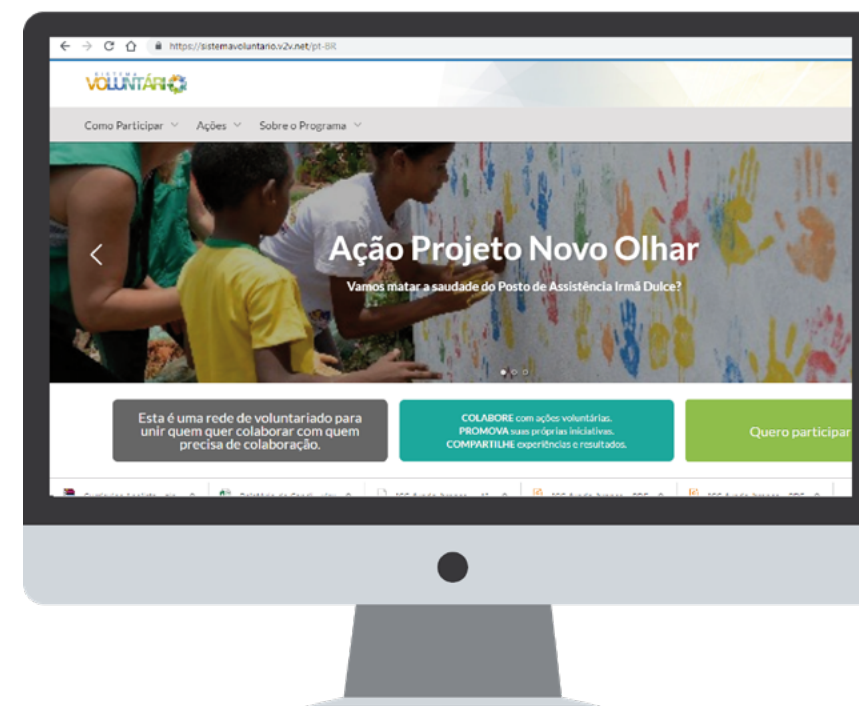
https://sistemavoluntario.v2v.net/pt-BR

SISTEMA VOLUNTÁRIO

Como Participar Ações Sobre o Programa

Ação Projeto Novo Olhar

Vamos matar a saudade do Posto de Assistência Irmã Dulce?

Esta é uma rede de voluntariado para unir quem quer colaborar com quem precisa de colaboração.

COLABORE com ações voluntárias.
PROMOVA suas próprias iniciativas.
COMPARTILHE experiências e resultados.

Quero participar

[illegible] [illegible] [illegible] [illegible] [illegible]